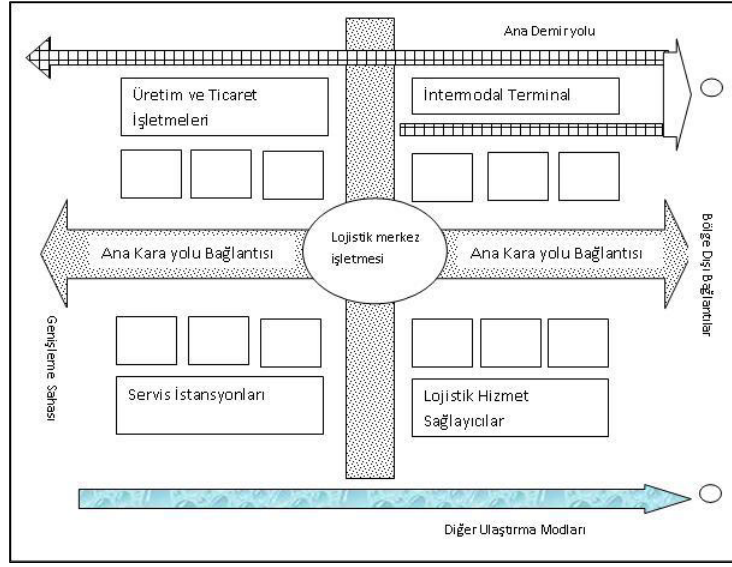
Ana Demiryolu

Üretim ve Ticaret İşletmeleri

İntermodal Terminal

Ana Kara yolu Bağlantısı

Lojistik merkez işletmesi

Ana Kara yolu Bağlantısı

Bölge Dışı Bağlantılar

Genişleme Sahası

Servis İstansyonları

Lojistik Hizmet Sağlayıcılar

Diğer Ulaştırma Modları